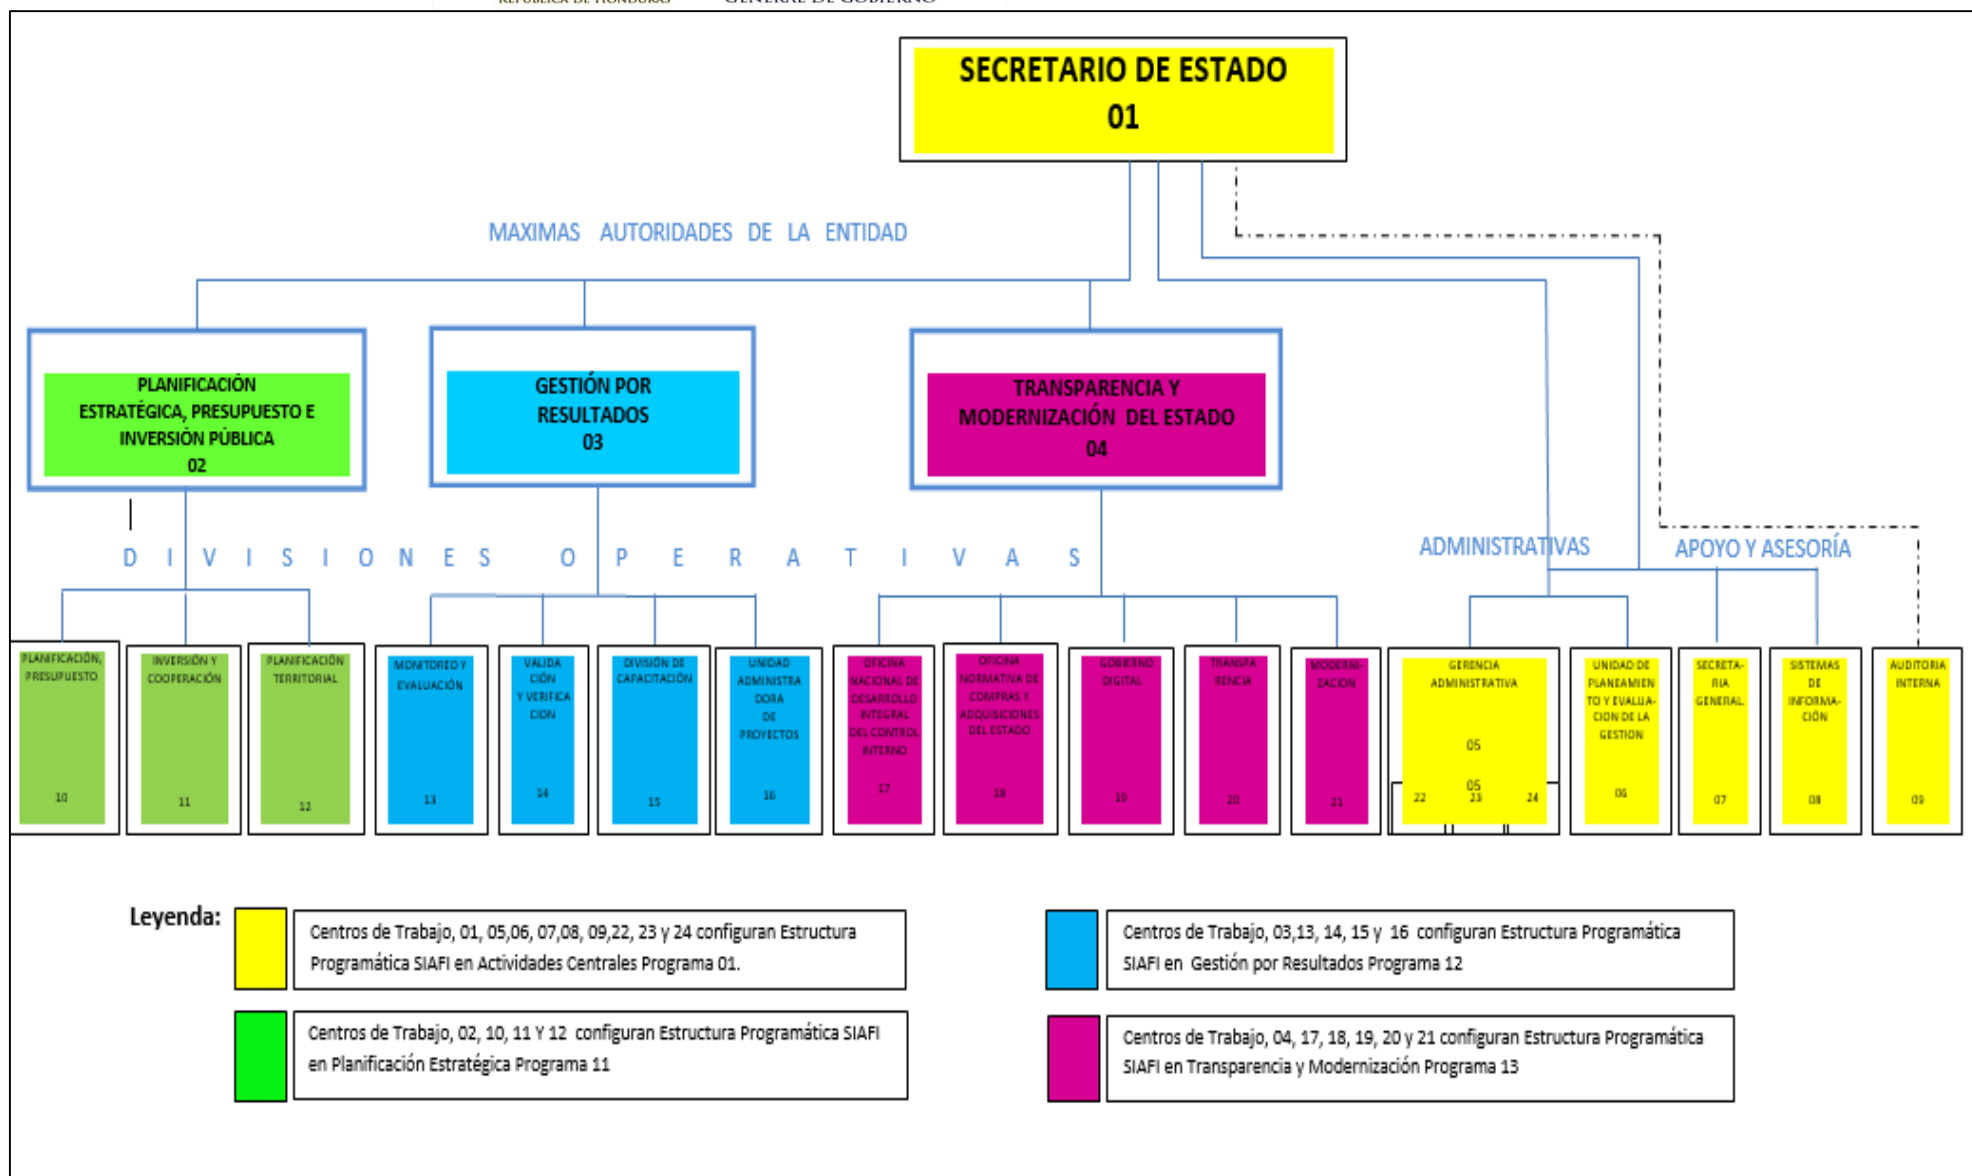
SECRETARIO DE ESTADO
01

MAXIMAS AUTORIDADES DE LA ENTIDAD

PLANIFICACIÓN ESTRATÉGICA, PRESUPUESTO E INVERSIÓN PÚBLICA
02

GESTIÓN POR RESULTADOS
03

TRANSPARENCIA Y MODERNIZACIÓN DEL ESTADO
04

D I V I S I O N E S O P E R A T I V A S

ADMINISTRATIVAS

APOYO Y ASESORÍA

PLANIFICACIÓN, PRESUPUESTO
10

INVERSIÓN Y COOPERACIÓN
11

PLANIFICACIÓN TERRITORIAL
12

MONITOREO Y EVALUACIÓN
13

VALIDACIÓN Y VERIFICACIÓN
14

DIVISIÓN DE CAPACITACIÓN
15

UNIDAD ADMINISTRADORA DE PROYECTOS
16

OFICINA NACIONAL DE DESARROLLO INTEGRAL DEL CONTROL INTERNO
17

OFICINA NORMATIVA DE COMPRAS Y ADQUISICIONES DEL ESTADO
18

GOBIERNO DIGITAL
19

TRANSPARENCIA
20

MODERNIZACION
21

GERENCIA ADMINISTRATIVA
05
05
22 23 24

UNIDAD DE PLANEAMIENTO Y EVALUACION DE LA GESTION
06

SECRETARIA GENERAL
07

SISTEMAS DE INFORMACIÓN
08

AUDITORIA INTERNA
09

Leyenda:

Centros de Trabajo, 01, 05,06, 07,08, 09,22, 23 y 24 configuran Estructura Programática SIAFI en Actividades Centrales Programa 01.

Centros de Trabajo, 03,13, 14, 15 y 16 configuran Estructura Programática SIAFI en Gestión por Resultados Programa 12

Centros de Trabajo, 02, 10, 11 Y 12 configuran Estructura Programática SIAFI en Planificación Estratégica Programa 11

Centros de Trabajo, 04, 17, 18, 19, 20 y 21 configuran Estructura Programática SIAFI en Transparencia y Modernización Programa 13